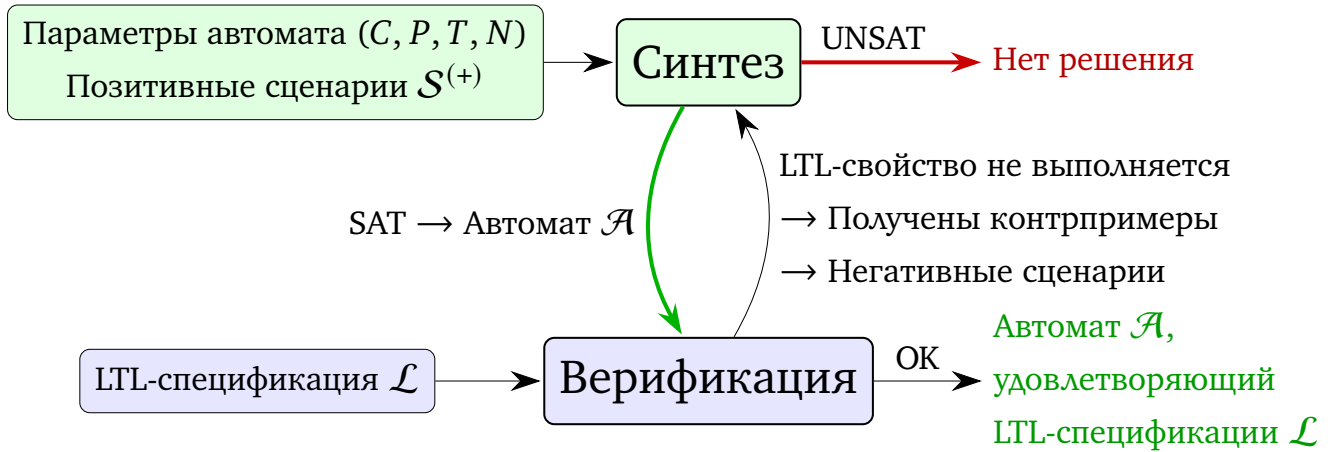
Параметры автомата $(C, P, T, N)$
Позитивные сценарии $\mathcal{S}^{(+)}$

Синтез

UNSAT

Нет решения

SAT $\rightarrow$ Автомат $\mathcal{A}$

LTL-свойство не выполняется
$\rightarrow$ Получены контрпримеры
$\rightarrow$ Негативные сценарии

LTL-спецификация $\mathcal{L}$

Верификация

OK

Автомат $\mathcal{A}$,
удовлетворяющий
LTL-спецификации $\mathcal{L}$